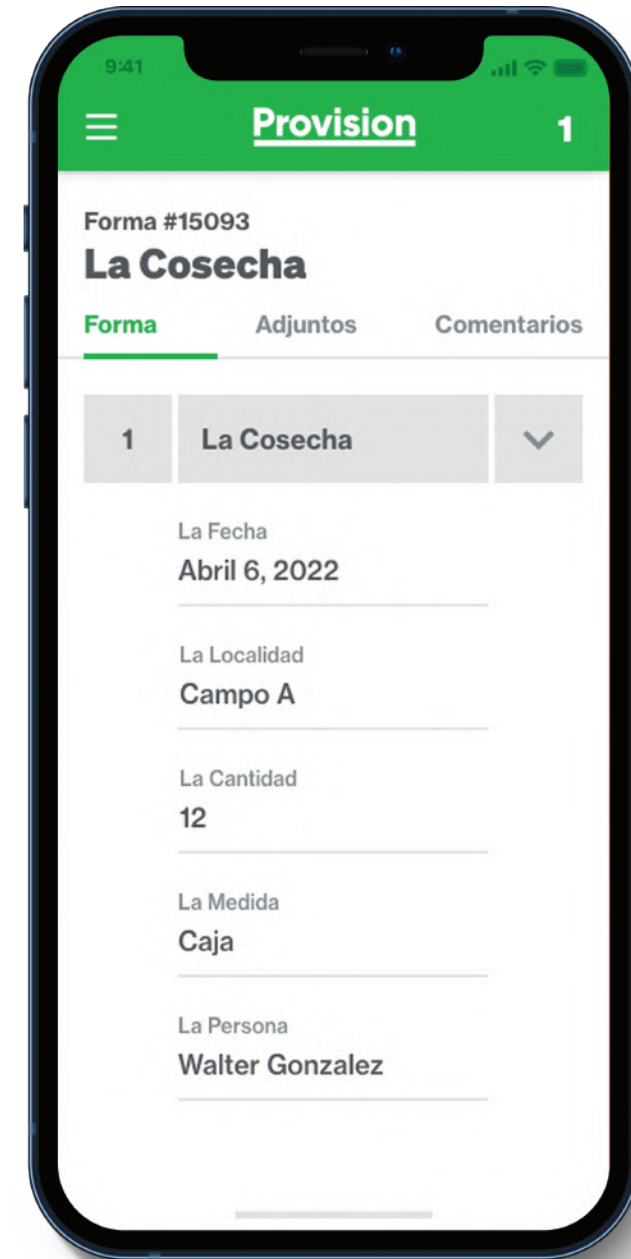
9:41

Provision

1

Forma #15093

La Cosecha

Forma

Adjuntos

Comentarios

1

La Cosecha

La Fecha

Abril 6, 2022

La Localidad

Campo A

La Cantidad

12

La Medida

Caja

La Persona

Walter Gonzalez